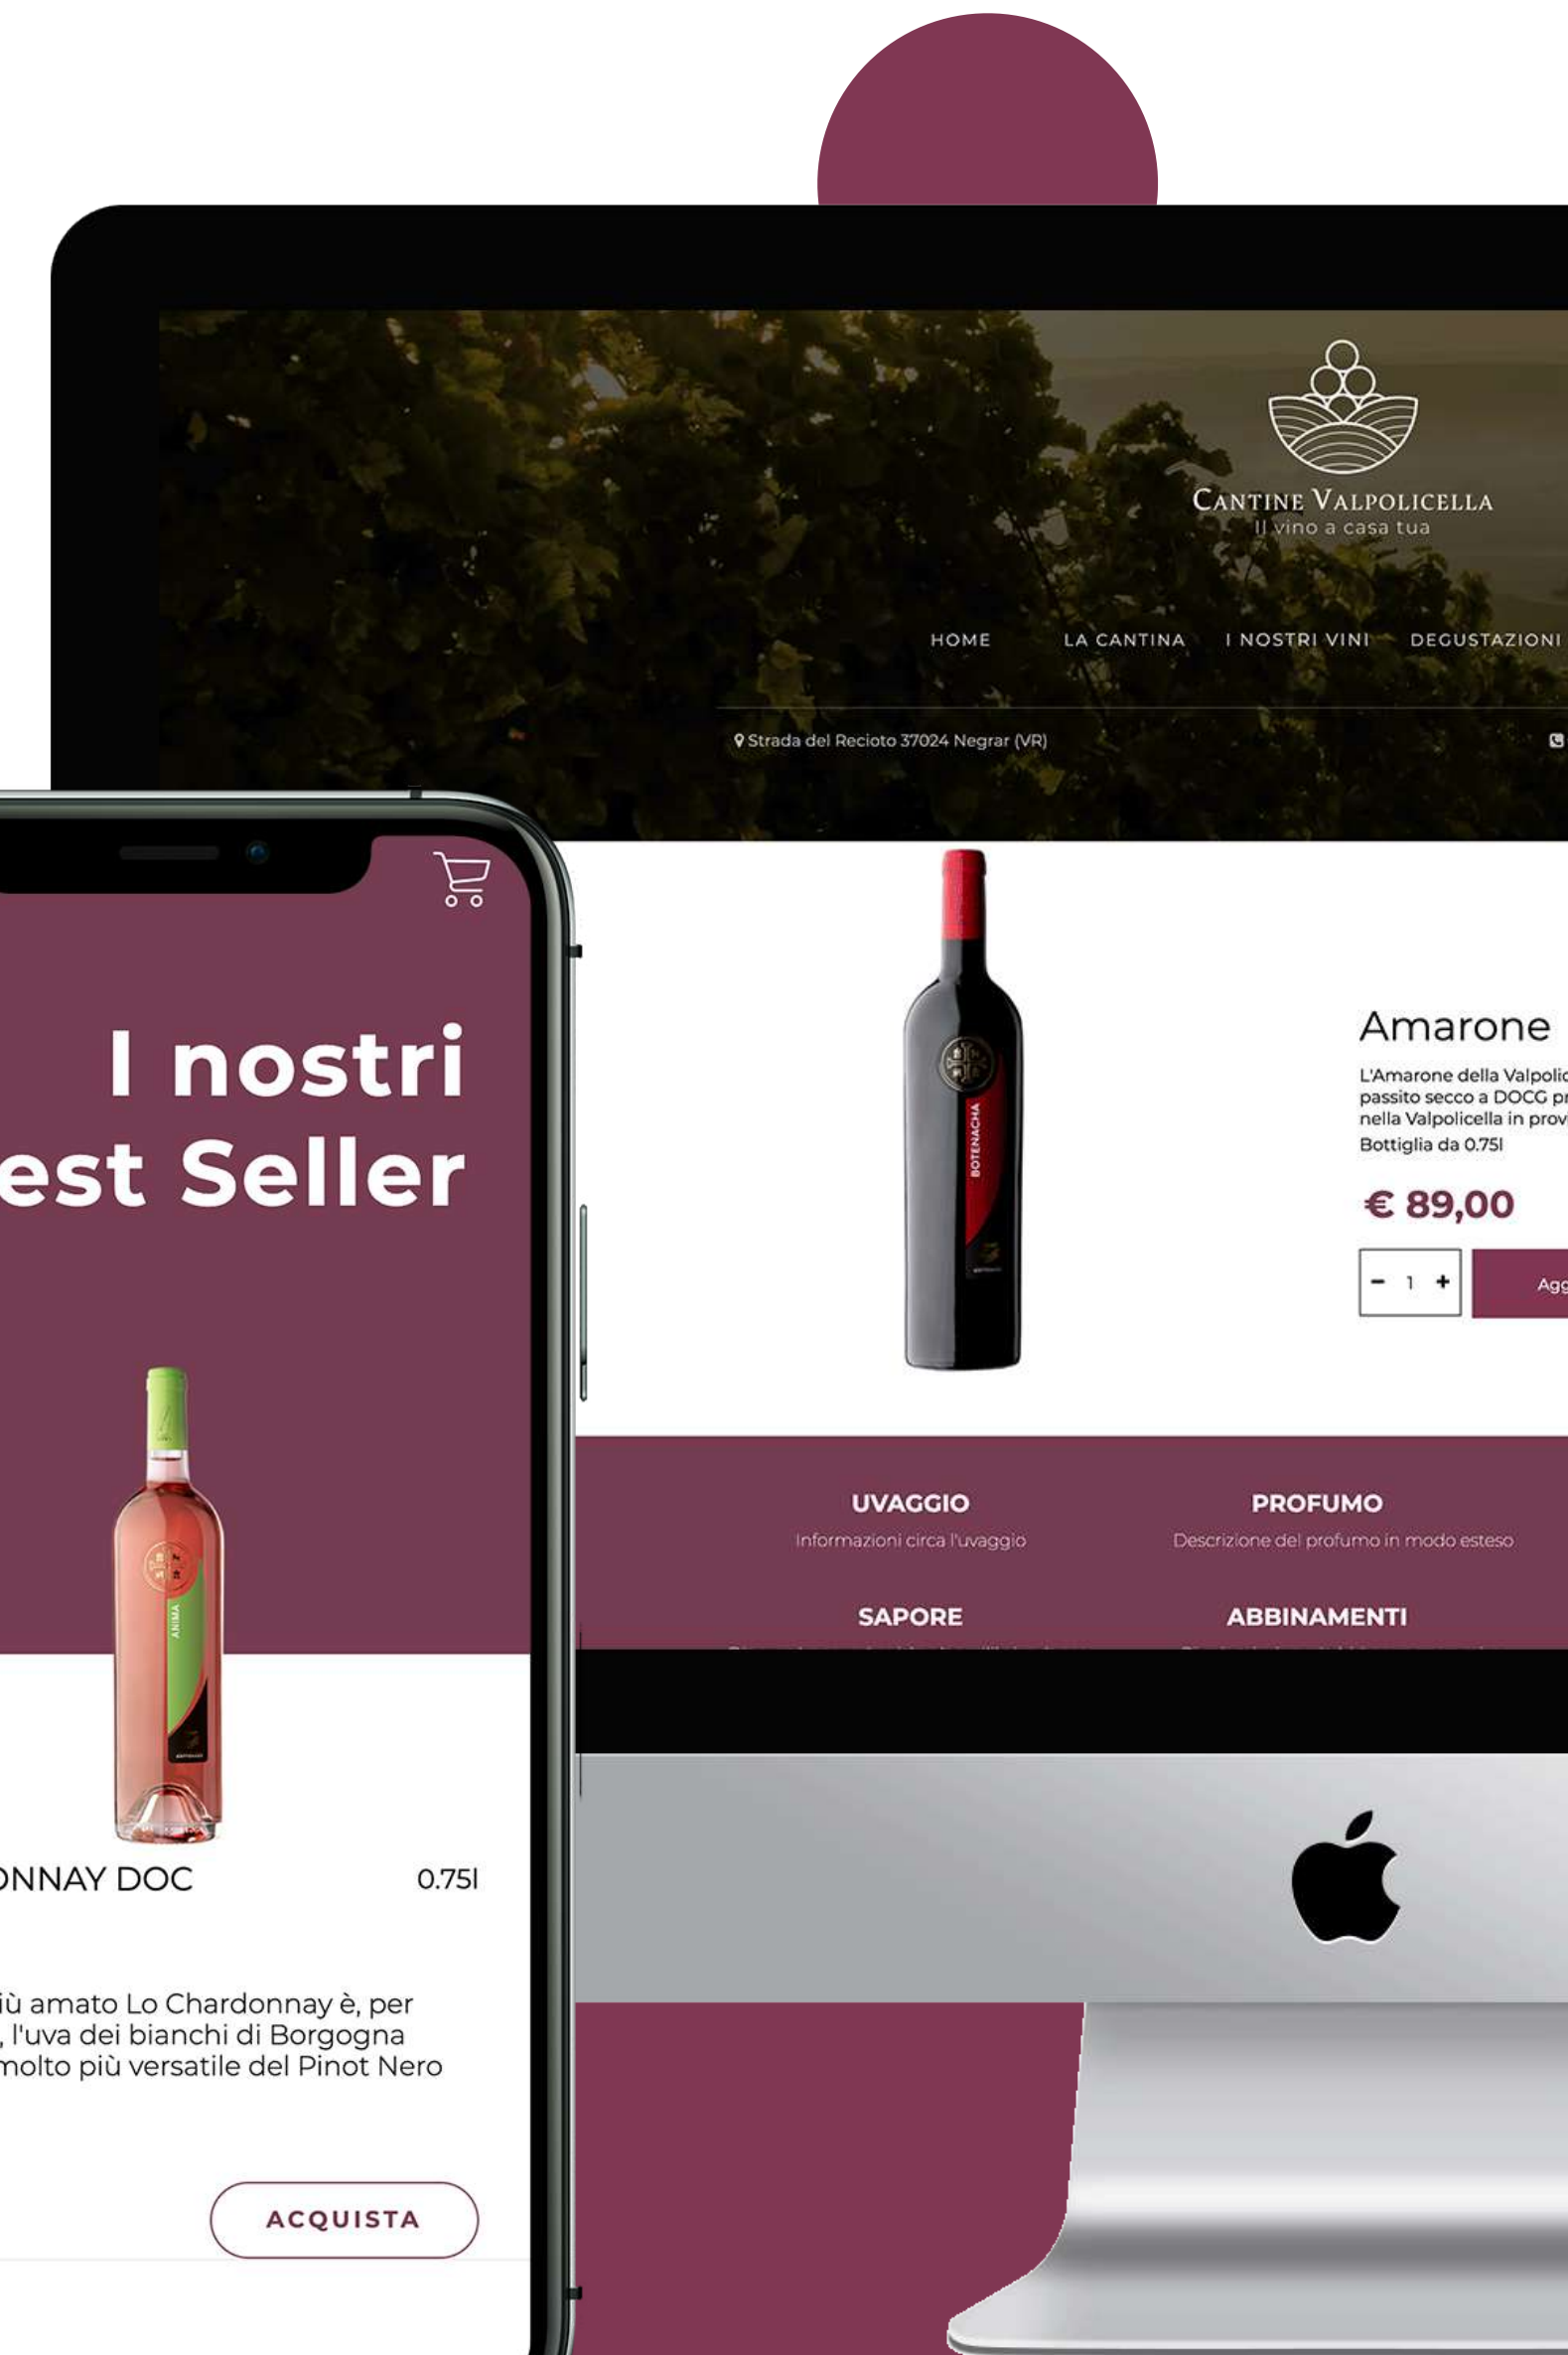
CANTINE VALPOLICELLA
Il vino a casa tua

HOME LA CANTINA I NOSTRI VINI DEGUSTAZIONI

Strada del Recioto 37024 Negrar (VR)

BOTENACHA

Amarone

L'Amarone della Valpolic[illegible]
passito secco a DOCG pr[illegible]
nella Valpolicella in prov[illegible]
Bottiglia da 0.75l

€ 89,00

- 1 +

Agg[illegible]

UVAGGIO
Informazioni circa l'uvaggio

PROFUMO
Descrizione del profumo in modo esteso

SAPORE

ABBINAMENTI

I nostri
est Seller

ANIMA

ONNAY DOC 0.75l

iù amato Lo Chardonnay è, per
, l'uva dei bianchi di Borgogna
molto più versatile del Pinot Nero

ACQUISTA